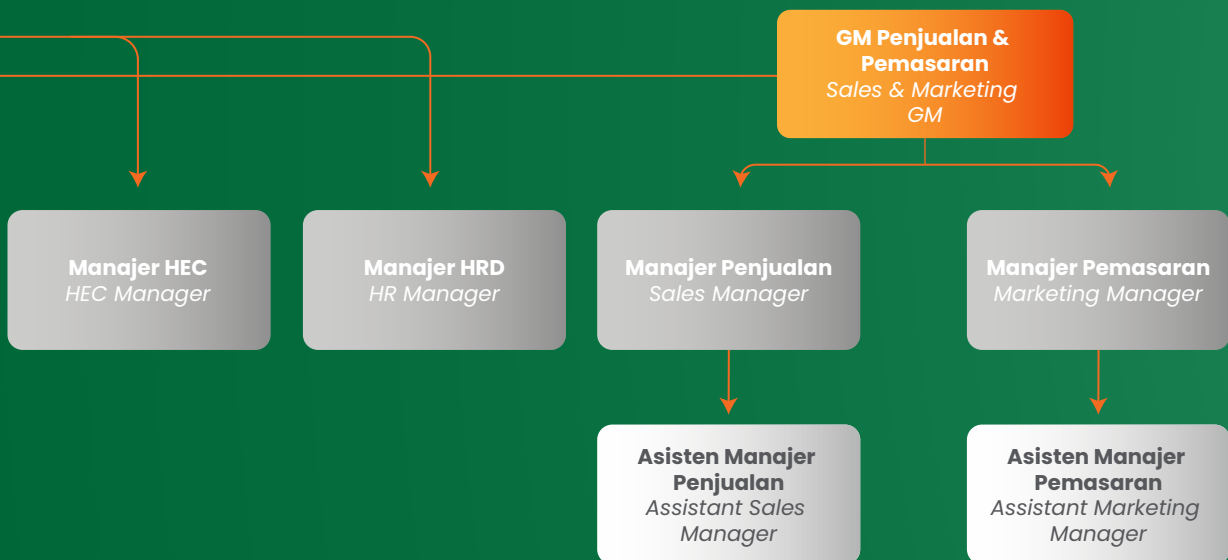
GM Penjualan & Pemasaran
Sales & Marketing GM

Manajer HEC
HEC Manager

Manajer HRD
HR Manager

Manajer Penjualan
Sales Manager

Manajer Pemasaran
Marketing Manager

Asisten Manajer Penjualan
Assistant Sales Manager

Asisten Manajer Pemasaran
Assistant Marketing Manager